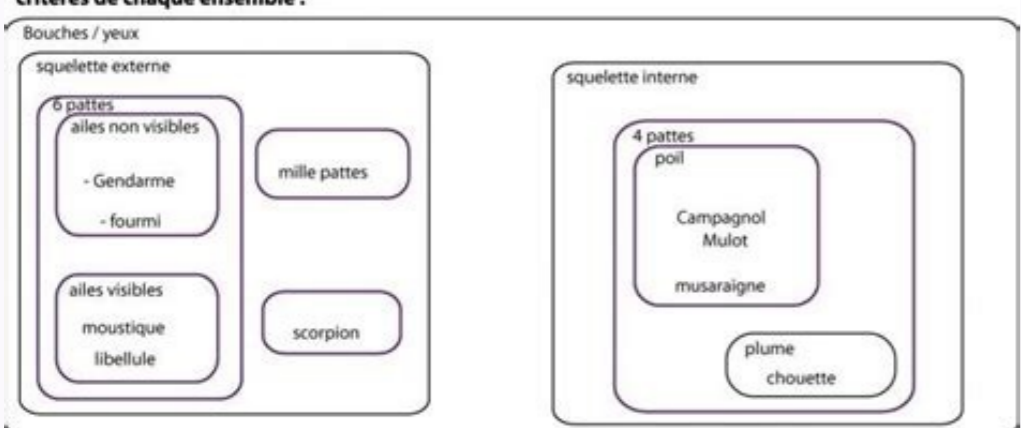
critères de chaque ensemble :

Bouches / yeux

squelette externe

6 pattes

ailes non visibles

- Gendarme

- fourmi

ailes visibles

moustique

libellule

mille pattes

scorpion

squelette interne

4 pattes

poil

Campagnol

Mulot

musaraigne

plume

chouette